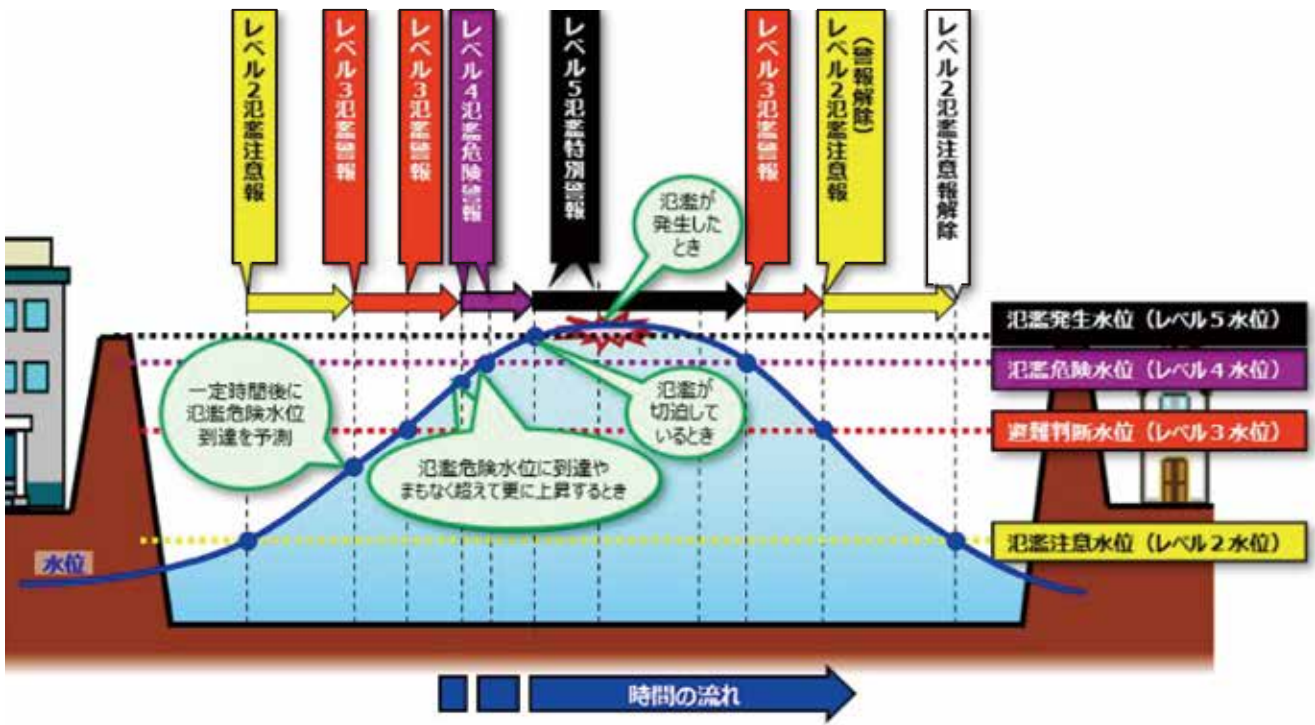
レベル2氾濫注意報

レベル3氾濫警報

レベル3氾濫警報

レベル4氾濫危険情報

レベル5氾濫特別警報

氾濫が発生したとき

レベル3氾濫警報

（警報解除）レベル2氾濫注意報

レベル2氾濫注意報解除

氾濫発生水位（レベル５水位）

氾濫危険水位（レベル４水位）

避難判断水位（レベル３水位）

氾濫注意水位（レベル２水位）

一定時間後に氾濫危険水位到達を予測

氾濫が切迫しているとき

氾濫危険水位に到達やまもなく超えて更に上昇するとき

水位

時間の流れ